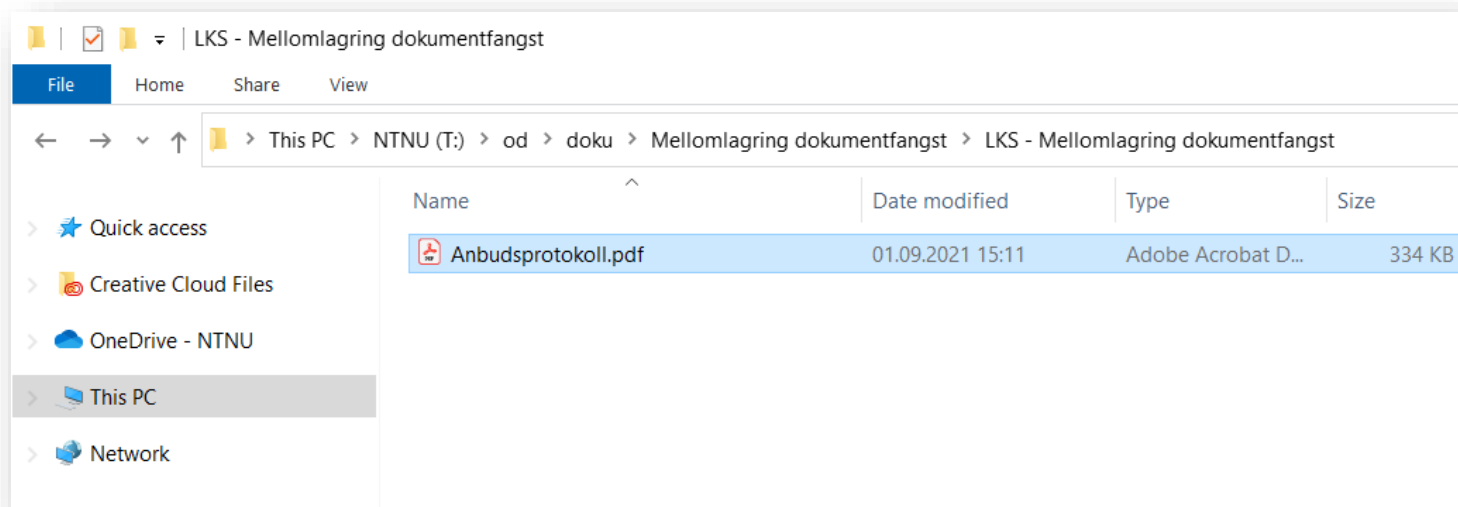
LKS - Mellomlagring dokumentfangst

File Home Share View

This PC > NTNU (T:) > od > doku > Mellomlagring dokumentfangst > LKS - Mellomlagring dokumentfangst

Quick access
Creative Cloud Files
OneDrive - NTNU
This PC
Network

| Name | Date modified | Type | Size |
|---|---|---|---|
| Anbudsprotokoll.pdf | 01.09.2021 15:11 | Adobe Acrobat D... | 334 KB |